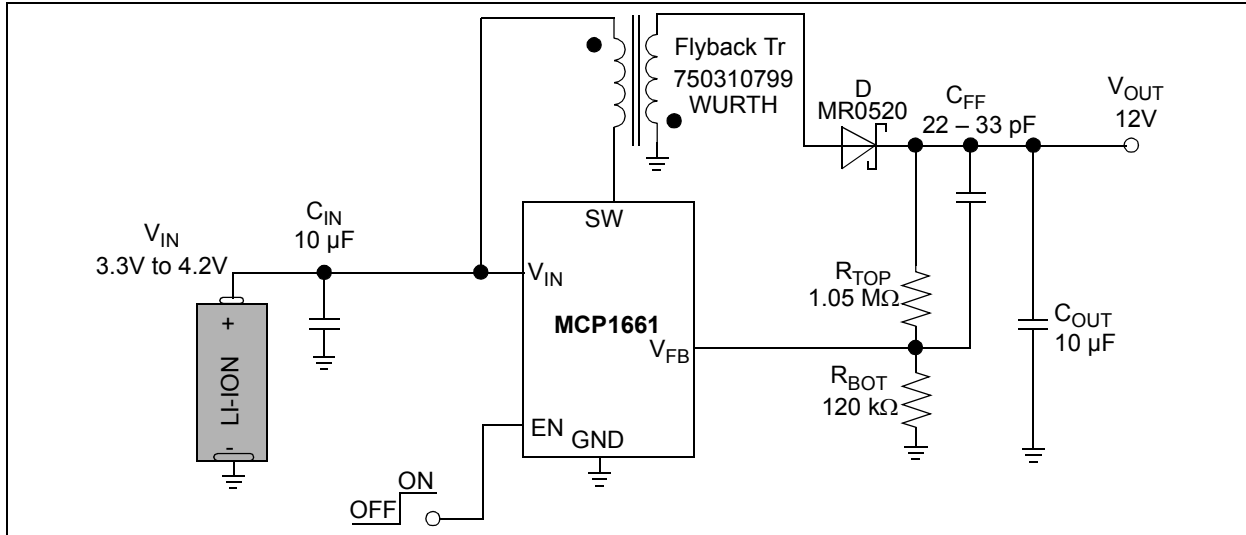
Flyback Tr
750310799
WURTH

D
MR0520

$C_{FF}$
22 – 33 pF

$V_{OUT}$
12V

$V_{IN}$
3.3V to 4.2V

$C_{IN}$
10 µF

SW

$V_{IN}$

MCP1661

$V_{FB}$

EN

GND

+

LI-ION

-

$R_{TOP}$
1.05 MΩ

$R_{BOT}$
120 kΩ

$C_{OUT}$
10 µF

ON

OFF